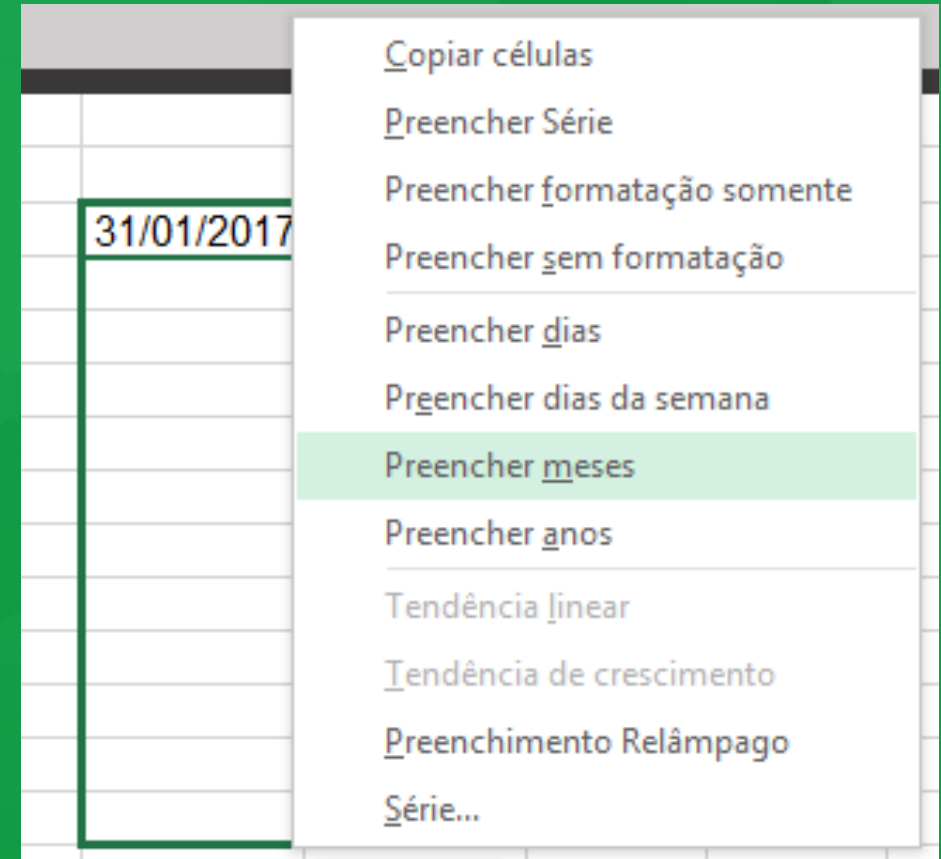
31/01/2017

Copiar células
Preencher Série
Preencher formatação somente
Preencher sem formatação
Preencher dias
Preencher dias da semana
Preencher meses
Preencher anos
Tendência linear
Tendência de crescimento
Preenchimento Relâmpago
Série...